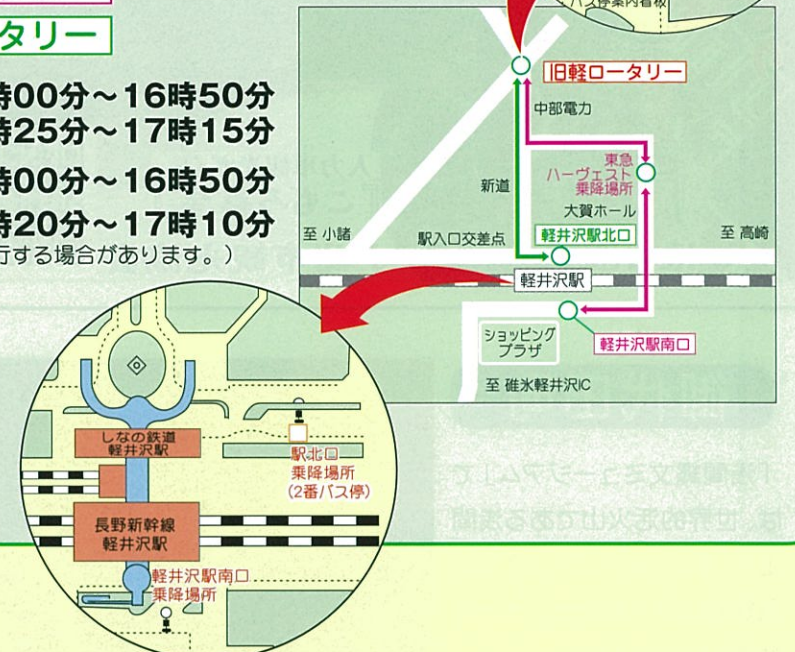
タリー

時00分～16時50分
時25分～17時15分

時00分～16時50分
時20分～17時10分
行する場合があります。）

バス停案内看板

旧軽ロータリー
中部電力
東急ハーヴェスト乗降場所
新道
大賀ホール
至 小諸
駅入口交差点
軽井沢駅北口
至 高崎
軽井沢駅
ショッピングプラザ
軽井沢駅南口
至 碓氷軽井沢IC

しなの鉄道軽井沢駅
駅北口乗降場所（2番バス停）
長野新幹線軽井沢駅
軽井沢駅南口乗降場所